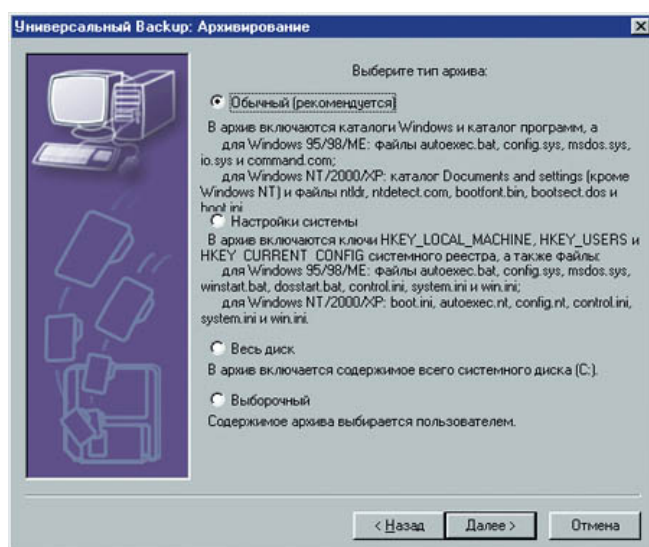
Универсальный Backup: Архивирование

Выберите тип архива:

Обычный (рекомендуется)

В архив включаются каталоги Windows и каталог программ, а для Windows 95/98/ME: файлы autoexec.bat, config.sys, msdos.sys, io.sys и command.com;
для Windows NT/2000/XP: каталог Documents and settings (кроме Windows NT) и файлы ntldr, ntdetect.com, bootfont.bin, bootsect.dos и boot.ini

Настройки системы

В архив включаются ключи HKEY_LOCAL_MACHINE, HKEY_USERS и HKEY_CURRENT_CONFIG системного реестра, а также файлы:
для Windows 95/98/ME: файлы autoexec.bat, config.sys, msdos.sys, winstart.bat, dosstart.bat, control.ini, system.ini и win.ini;
для Windows NT/2000/XP: boot.ini, autoexec.nt, config.nt, control.ini, system.ini и win.ini.

Весь диск

В архив включается содержимое всего системного диска (C:).

Выборочный

Содержимое архива выбирается пользователем.

< Назад | Далее > | Отмена